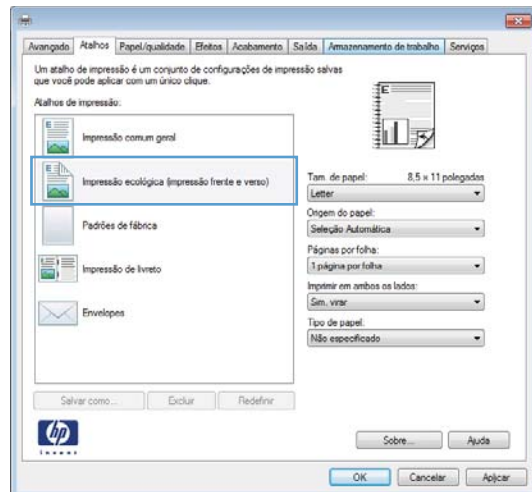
Avançado | Atalhos | Papel/qualidade | Efeitos | Acabamento | Saída | Armazenamento de trabalho | Serviços

Um atalho de impressão é um conjunto de configurações de impressão salvas que você pode aplicar com um único clique.

Atalhos de impressão:

Impressão comum geral

Impressão ecológica (impressão frente e verso)

Padrões de fábrica

Impressão de livreto

Envelopes

Tam. de papel: 8,5 × 11 polegadas
Letter

Origem do papel:
Seleção Automática

Páginas por folha:
1 página por folha

Imprimir em ambos os lados:
Sim, virar

Tipo de papel:
Não especificado

Salvar como... | Excluir | Redefinir

invent

Sobre... | Ajuda

OK | Cancelar | Aplicar